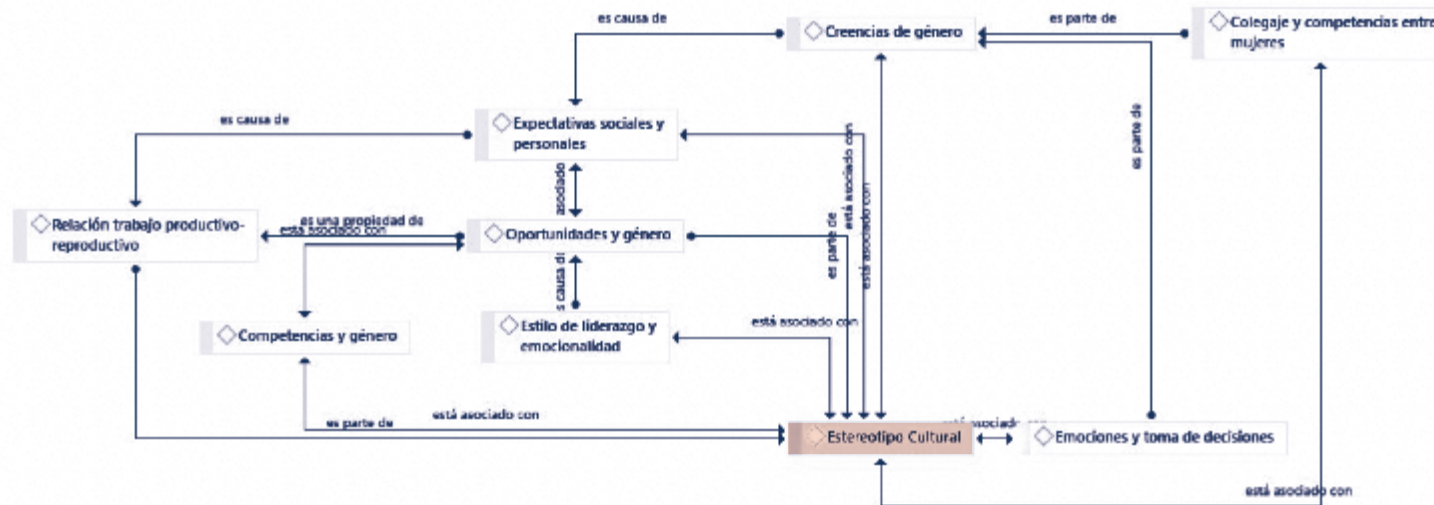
es causa de

◇Creencias de género

es parte de

◇Colegaje y competencias entre mujeres

es causa de

◇Expectativas sociales y personales

es parte de

◇Relación trabajo productivo-reproductivo

es una propiedad de

está asociado con

asociado

◇Oportunidades y género

es parte de

está asociado con

está asociado con

s causa d

◇Competencias y género

◇Estilo de liderazgo y emocionalidad

está asociado con

está asociado con

es parte de

◇Estereotipo Cultural

está asociado con

◇Emociones y toma de decisiones

está asociado con